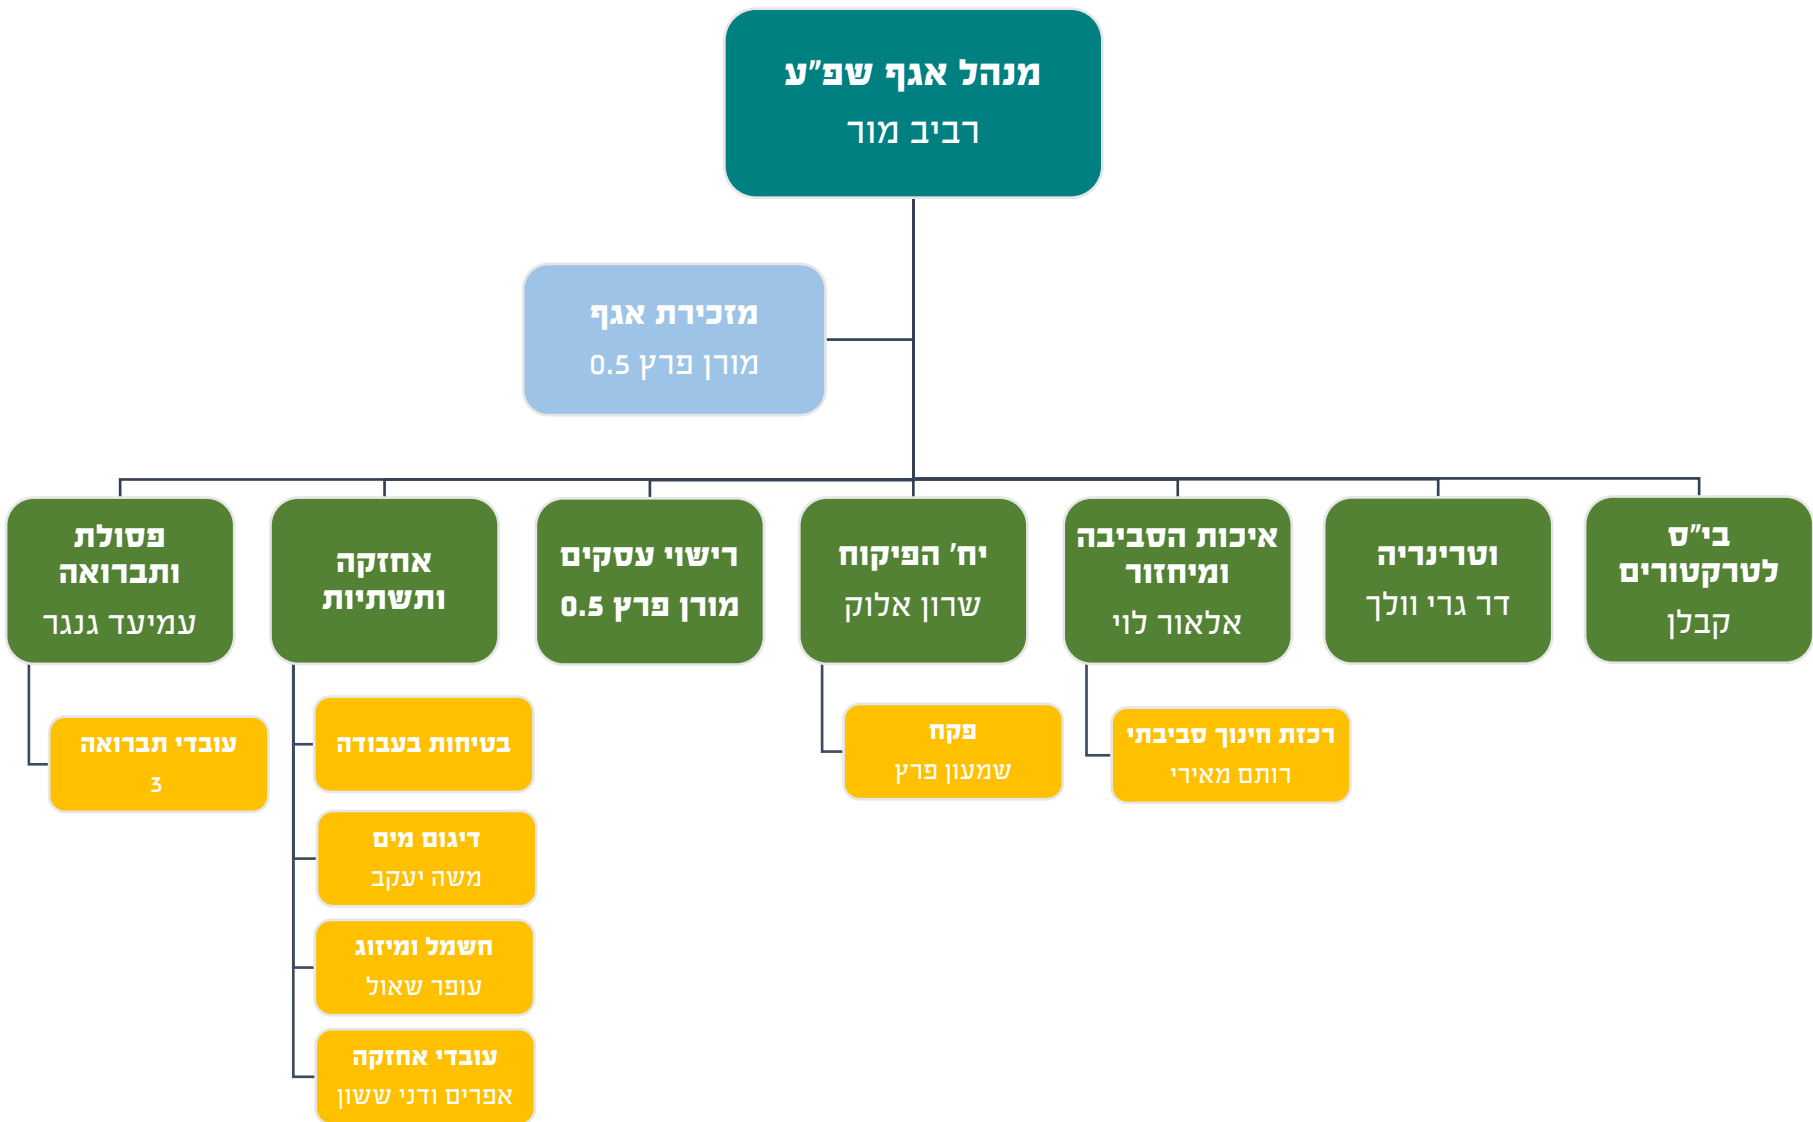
מנהל אגף שפ"ע
רביב מור

מזכירת אגף
מורן פרץ 0.5

ביה"ס לטרקטורים
קבלן

וטרינריה
דר גרי וולך

איכות הסביבה ומיחזור
אלאור לוי

יח' הפיקוח
שרון אלוק

רישוי עסקים
מורן פרץ 0.5

אחזקה ותשתיות

פסולת ותברואה
עמיעד גנגר

עובדי תברואה
3

בטיחות בעבודה

דיגום מים
משה יעקב

חשמל ומיזוג
עופר שאול

עובדי אחזקה
אפרים ודני ששון

פקח
שמעון פרץ

רכזת חינוך סביבתי
רותם מאירי